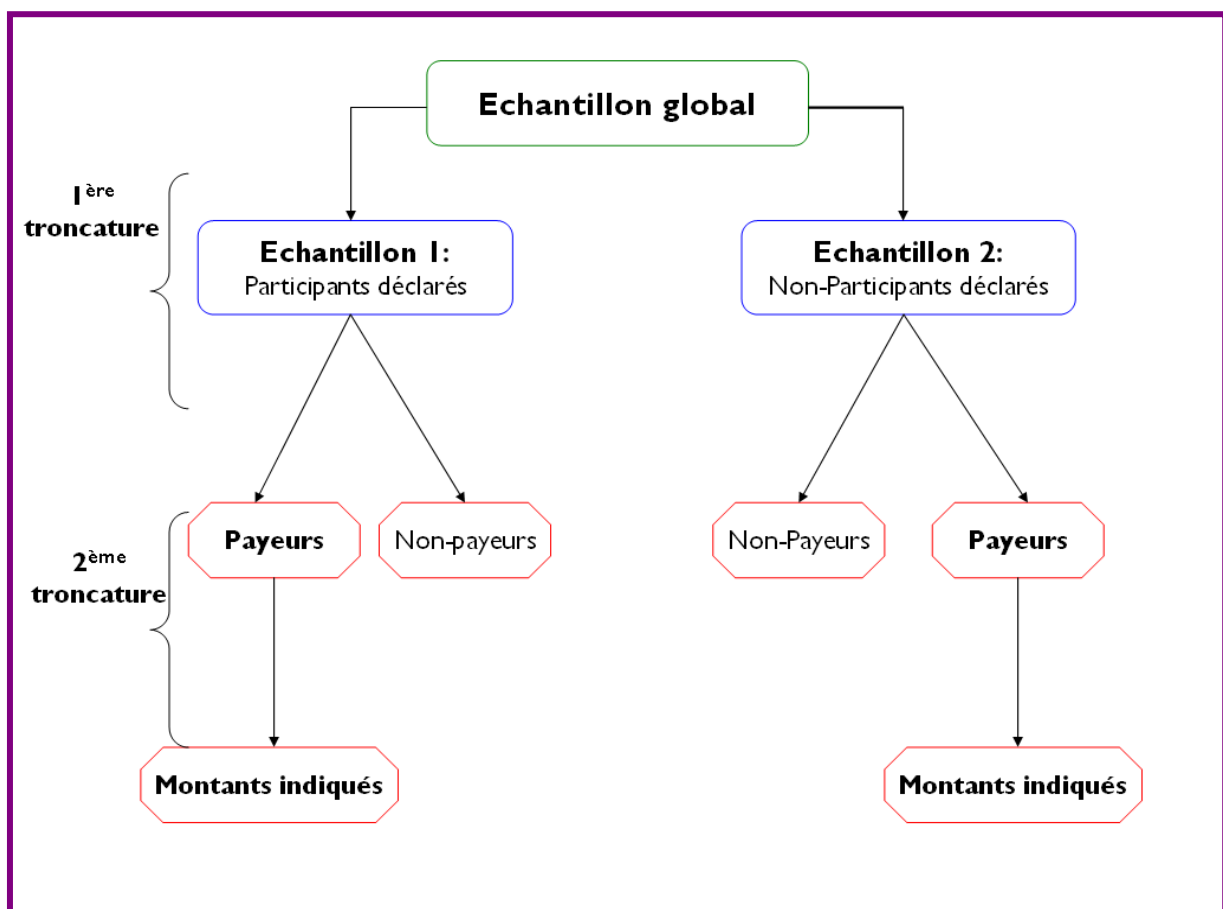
Echantillon global

1$^{ère}$ troncature

Echantillon 1:
Participants déclarés

Echantillon 2:
Non-Participants déclarés

2$^{ème}$ troncature

Payeurs

Non-payeurs

Non-Payeurs

Payeurs

Montants indiqués

Montants indiqués